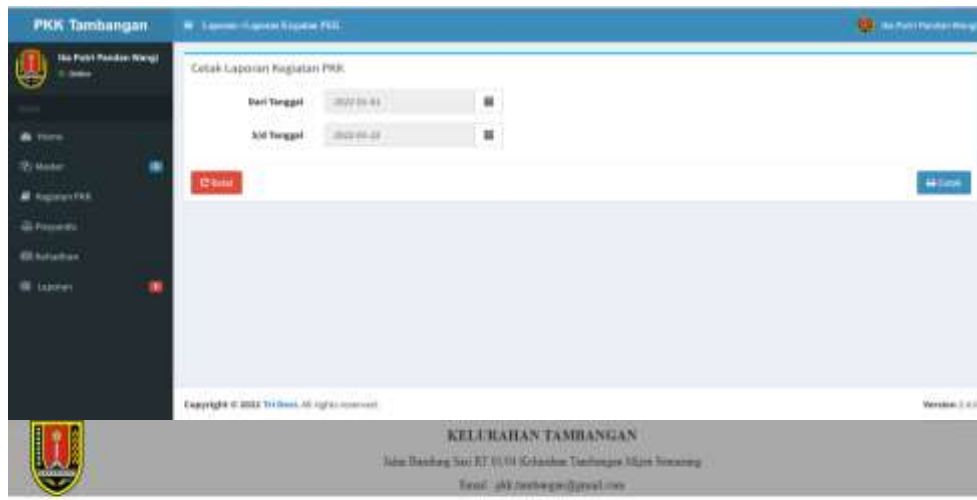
PKK Tambangan

Laporan / Laporan Kegiatan PKK

Ibu Putri Pandan Wangi

Ibu Putri Pandan Wangi
Online

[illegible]

Home
Master
Kegiatan PKK
Presensi
Kehadiran
Laporan

Cetak Laporan Kegiatan PKK

Dari Tanggal 2022-01-01

S/d Tanggal 2022-01-23

Batal

Cetak

Copyright © 2022 Tri Bowo. All rights reserved.

Version 2.4.0

KELURAHAN TAMBANGAN

Jalan Bandung Sari RT 01/04 Kelurahan Tambangan Mijen Semarang

Email : pkk.tambangan@gmail.com